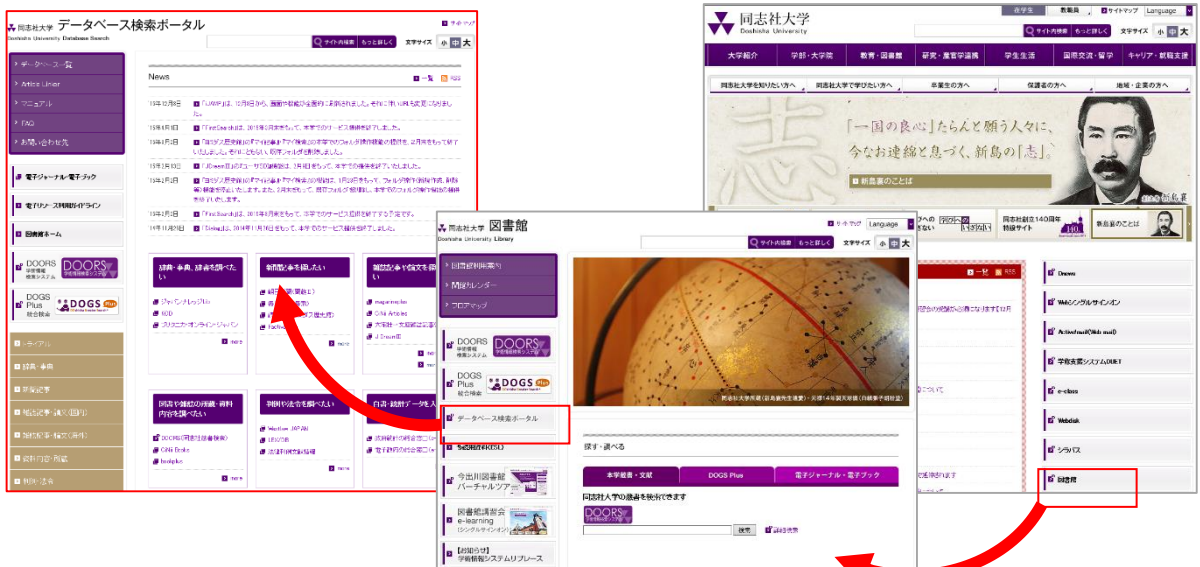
同志社大学 データベース検索ポータル
Doshisha University Database Search

サイト内検索 もっと詳しく 文字サイズ 小 中 大

データベース一覧
Article Linker
マニュアル
FAQ
お問い合わせ先

News
一覧 RSS

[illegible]

電子ジャーナル・電子ブック
電子リソース利用ガイドライン
図書館ホーム
DOORS 学術情報検索システム
DOGS Plus 総合検索

辞典・事典、統計を調べたい
ジャパンナレッジLib
more

新聞記事を探したい
more

雑誌記事や論文を探したい
magazineplus
CiNii Articles
J-DreamIII
more

図書や雑誌の情報・資料内容を調べたい
DOORS(同志社図書館検索)
CiNii Books
more

判例や法令を調べたい
Westlaw JAPAN
more

白書・統計データを入手したい
more

レファレンス
辞典・事典
新聞記事
雑誌記事・論文(国内)
雑誌記事・論文(海外)
図書の内容・書誌
判例・法令

同志社大学
Doshisha University
在学生 教職員 サイトマップ Language
サイト内検索 もっと詳しく 文字サイズ 小 中 大
大学紹介 学部・大学院 教育・研究 研究・産官学連携 学生生活 国際交流・留学 キャリア・就職支援
同志社大学を知りたい方へ 同志社大学で学びたい方へ 卒業生の方へ 保護者の方へ 地域・企業の方へ
「一国の良心」たらんと願う人々に、今なお途絶えることなく息づく、新島の「志」。
新島襄のことば
同志社創立140周年 特設サイト
新島襄のことば
一覧 RSS
Dnews
Webシングルサインオン
ActiveMail(Web mail)
学教支援システムDUET
e-class
Webdisk
シラバス
図書館

同志社大学 図書館
Doshisha University Library
サイトマップ Language
サイト内検索 もっと詳しく 文字サイズ 小 中 大
図書館利用案内
開館カレンダー
フロアマップ
DOORS 学術情報検索システム
DOGS Plus 総合検索
データベース検索ポータル
今出川図書館 バーチャルツアー
図書館講習会 e-learning
【お知らせ】学術情報システムリプレース
探す・調べる
本学蔵書・文献 DOGS Plus 電子ジャーナル・電子ブック
同志社大学の蔵書を検索できます
DOORS
検索 詳細検索